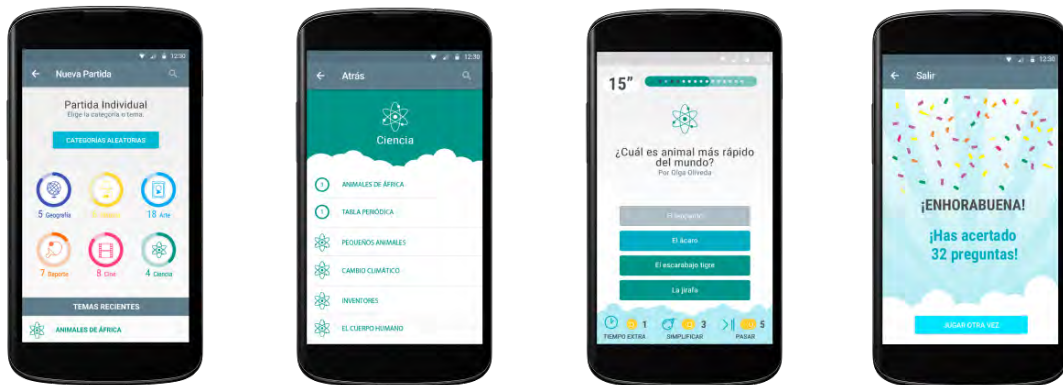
12:30
Nueva Partida

Partida Individual
Elige la categoría o tema.

CATEGORÍAS ALEATORIAS

5 Geografía
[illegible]
18 Arte
7 Deporte
8 Cine
4 Ciencia

TEMAS RECIENTES

ANIMALES DE ÁFRICA

12:30
Atrás

Ciencia

ANIMALES DE ÁFRICA
TABLA PERIÓDICA
PEQUEÑOS ANIMALES
CAMBIO CLIMÁTICO
INVENTORES
EL CUERPO HUMANO

15"

¿Cuál es animal más rápido del mundo?
Por Olga Oliveda

El leopardo
El ácaro
El escarabajo tigre
La jirafa

1 TIEMPO EXTRA
3 SIMPLIFICAR
5 PASAR

12:30
Salir

¡ENHORABUENA!

¡Has acertado 32 preguntas!

JUGAR OTRA VEZ